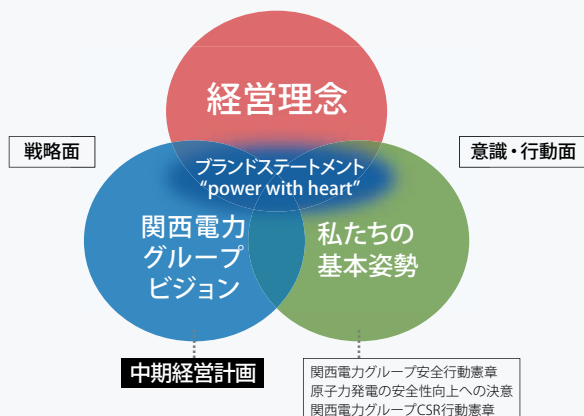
経営理念

戦略面

意識・行動面

ブランドステートメント
"power with heart"

関西電力グループビジョン

私たちの基本姿勢

中期経営計画

関西電力グループ安全行動憲章
原子力発電の安全性向上への決意
関西電力グループCSR行動憲章